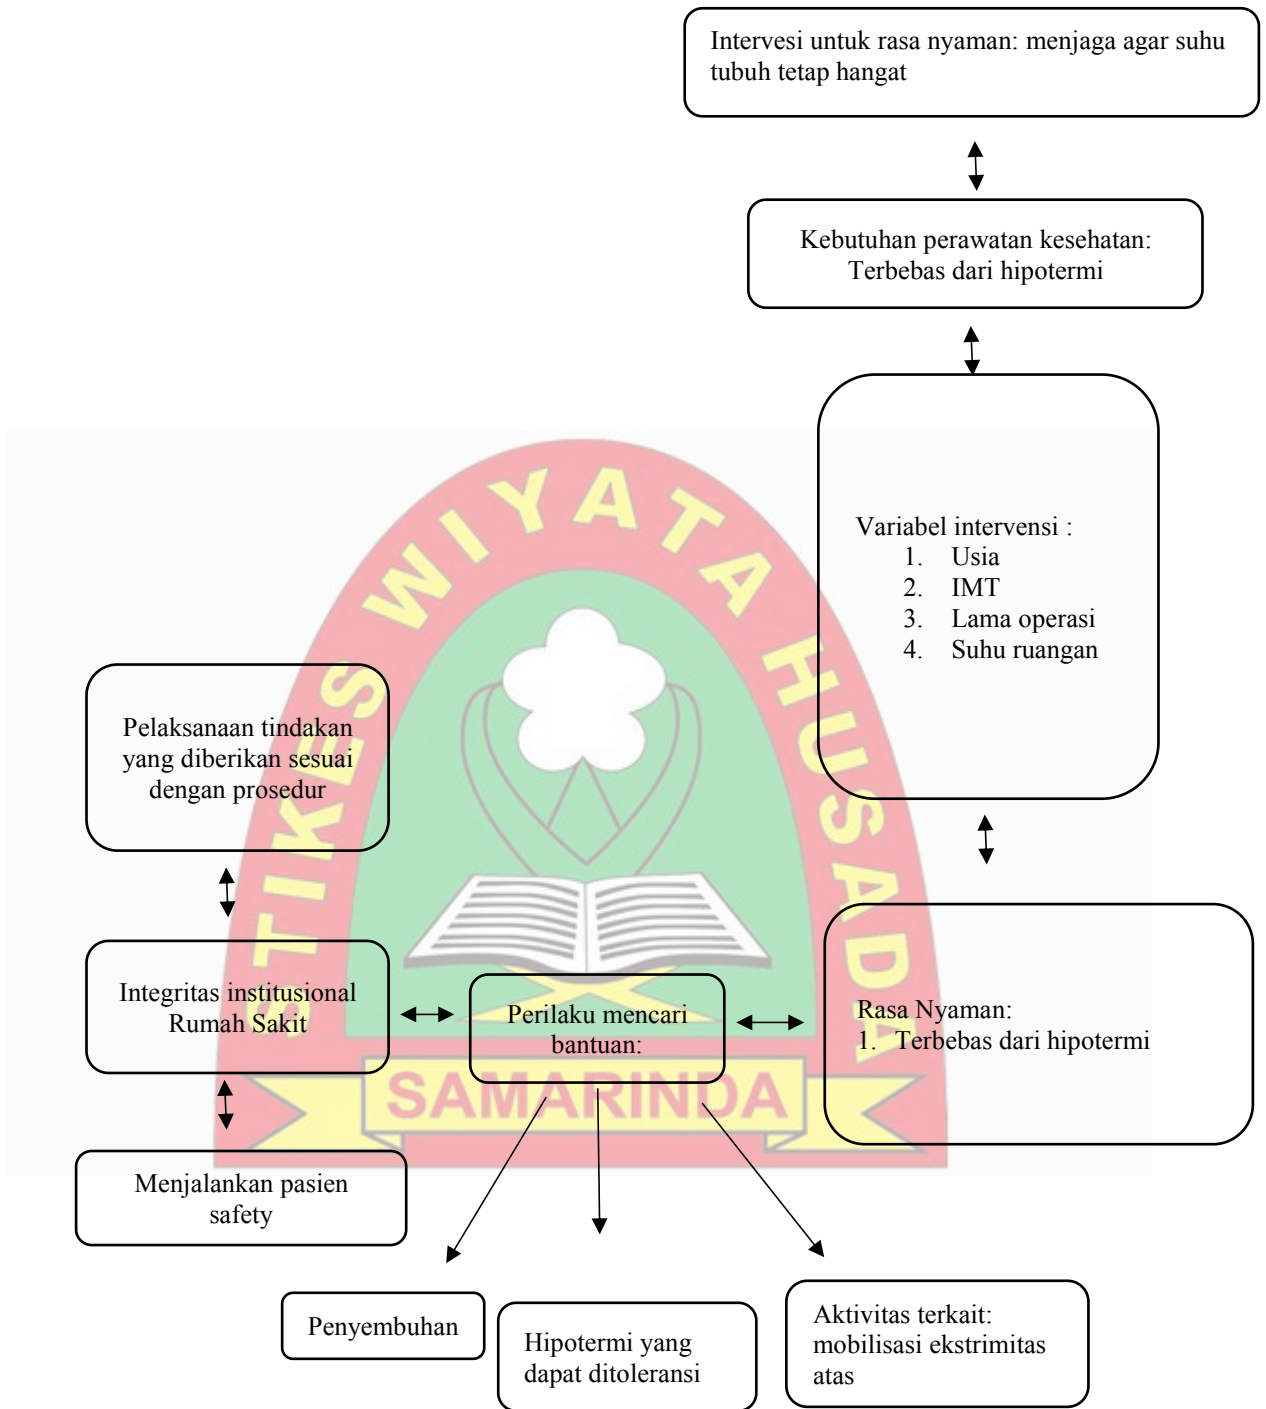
Intervesi untuk rasa nyaman: menjaga agar suhu tubuh tetap hangat

Kebutuhan perawatan kesehatan: Terbebas dari hipotermi

Variabel intervensi :
1. Usia
2. IMT
3. Lama operasi
4. Suhu ruangan

STIKES WIYATA HUSADA

Pelaksanaan tindakan yang diberikan sesuai dengan prosedur

Integritas institusional Rumah Sakit

Perilaku mencari bantuan:

Rasa Nyaman:
1. Terbebas dari hipotermi

SAMARINDA

Menjalankan pasien safety

Penyembuhan

Hipotermi yang dapat ditoleransi

Aktivitas terkait: mobilisasi ekstrimitas atas